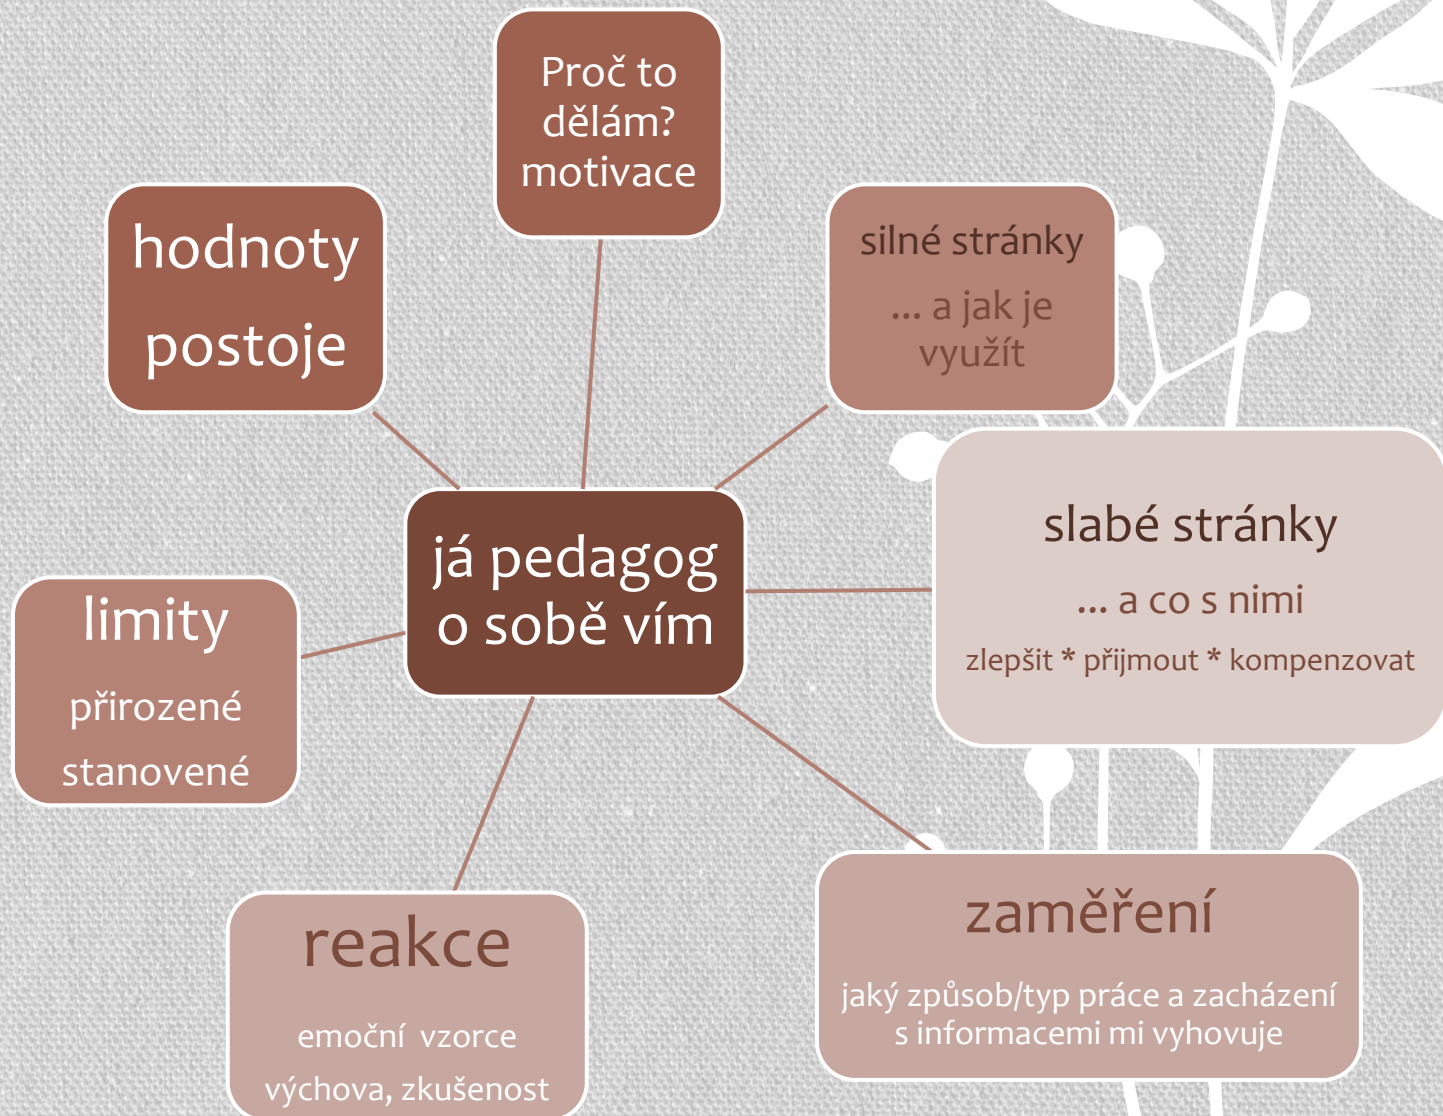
Proč to dělám? motivace

hodnoty
postoje

silné stránky
... a jak je využít

já pedagog o sobě vím

slabé stránky
... a co s nimi
zlepšit * přijmout * kompenzovat

limity
přirozené
stanovené

reakce
emoční vzorce
výchova, zkušenost

zaměření
jaký způsob/typ práce a zacházení s informacemi mi vyhovuje